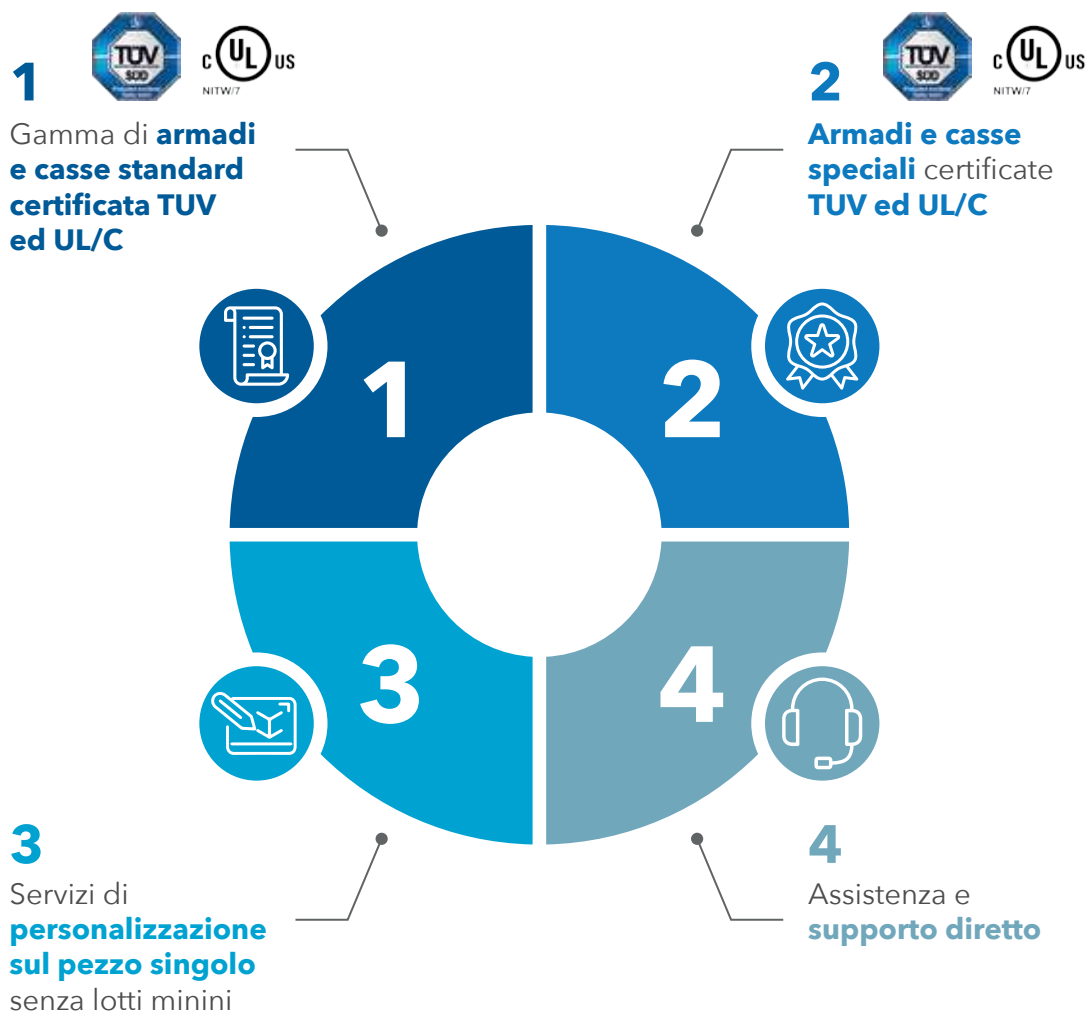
1

TÜV SÜD

c UL us
NITW/7

Gamma di armadi e casse standard certificata TUV ed UL/C

2

TÜV SÜD

c UL us
NITW/7

Armadi e casse speciali certificate TUV ed UL/C

1

2

3

4

3

Servizi di personalizzazione sul pezzo singolo senza lotti minini

4

Assistenza e supporto diretto